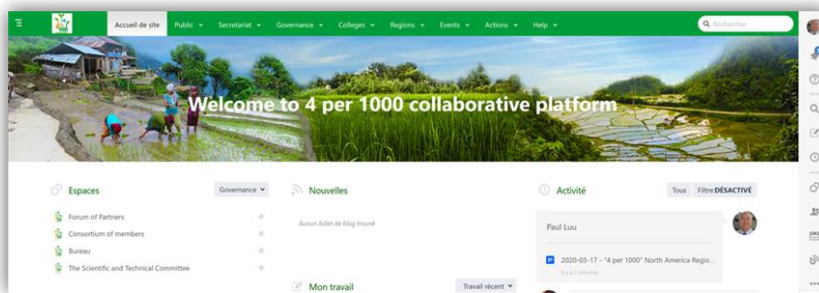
Accueil de site Public ▾ Secretariat ▾ Governance ▾ Colleges ▾ Regions ▾ Events ▾ Actions ▾ Help ▾

Rechercher

Welcome to 4 per 1000 collaborative platform

Espaces

Governance ▾

Forum of Partners

Consortium of members

Bureau

The Scientific and Technical Committee

Nouvelles

Aucun billet de blog trouvé

Mon travail

Travail récent ▾

Activité

Tous

Filtre DÉSACTIVÉ

Paul Luu

2020-03-17 - "4 per 1000" North America Regio...

il y a 2 minutes